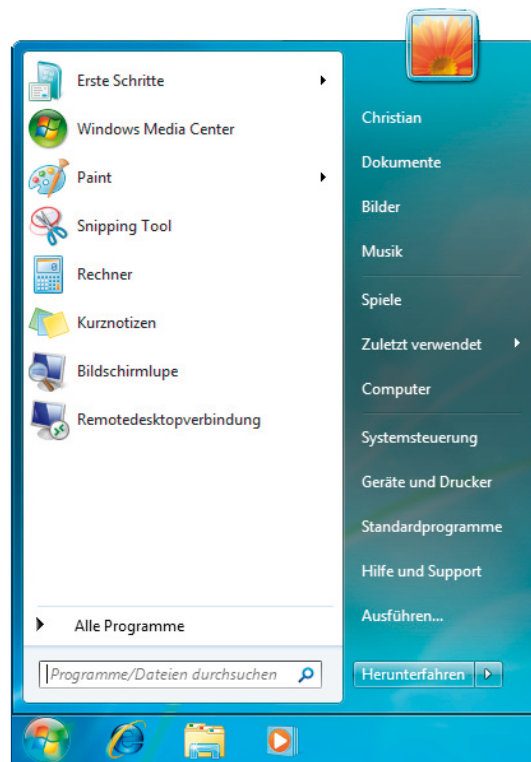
Erste Schritte
Windows Media Center
Paint
Snipping Tool
Rechner
Kurznotizen
Bildschirmlupe
Remotedesktopverbindung

Alle Programme

Programme/Dateien durchsuchen

Christian
Dokumente
Bilder
Musik
Spiele
Zuletzt verwendet
Computer
Systemsteuerung
Geräte und Drucker
Standardprogramme
Hilfe und Support
Ausführen...

Herunterfahren